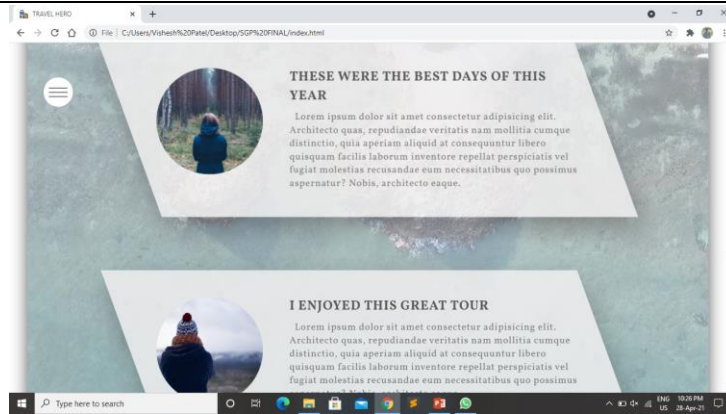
TRAVEL HERO × +

File | C:/Users/Vishesh%20Patel/Desktop/SGP%20FINAL/index.html

THESE WERE THE BEST DAYS OF THIS YEAR

Lorem ipsum dolor sit amet consectetur adipisicing elit. Architecto quas, repudiandae veritatis nam mollitia cumque distinctio, quia aperiam aliquid at consequuntur libero quisquam facilis laborum inventore repellat perspiciatis vel fugiat molestias recusandae eum necessitatibus quo possimus aspernatur? Nobis, architecto eaque.

I ENJOYED THIS GREAT TOUR

Lorem ipsum dolor sit amet consectetur adipisicing elit. Architecto quas, repudiandae veritatis nam mollitia cumque distinctio, quia aperiam aliquid at consequuntur libero quisquam facilis laborum inventore repellat perspiciatis vel fugiat molestias recusandae eum necessitatibus quo possimus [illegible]

Type here to search

ENG US 10:26 PM 28-Apr-21